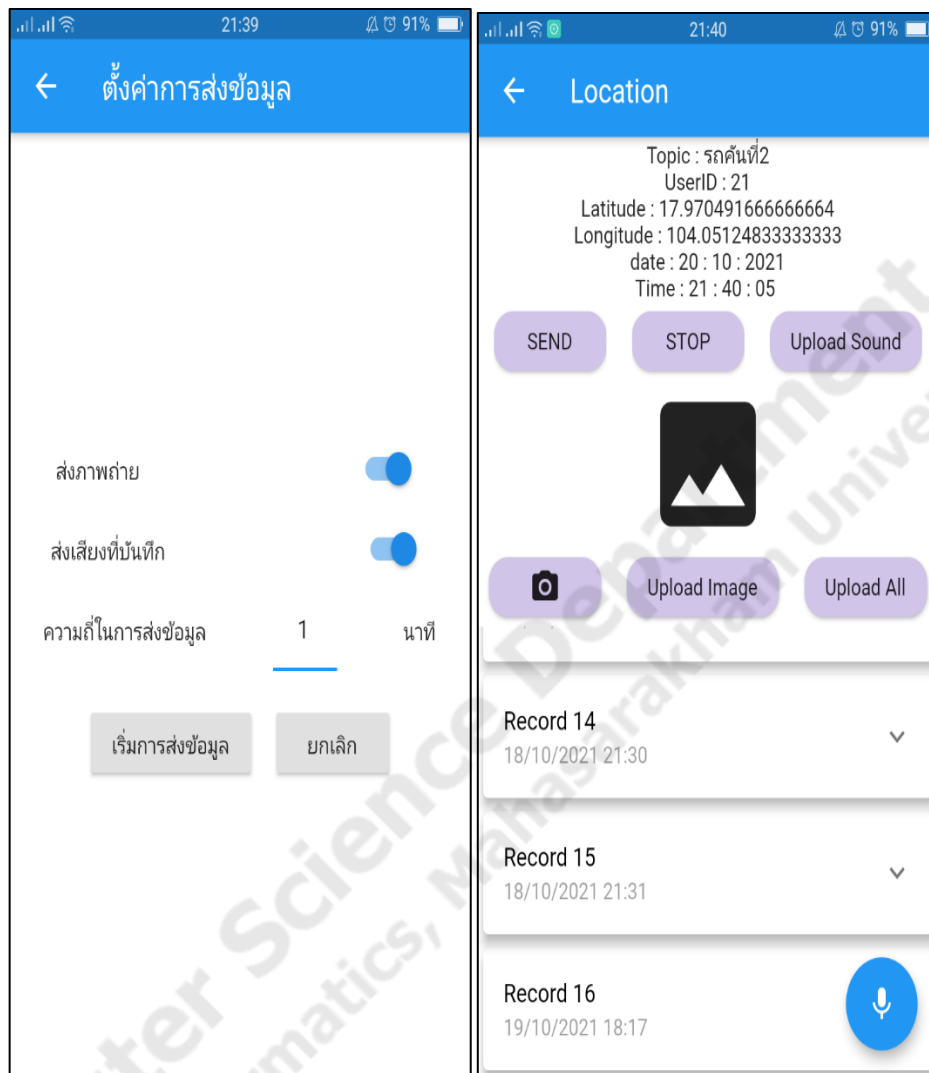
21:39 91%

ตั้งค่าการส่งข้อมูล

ส่งภาพถ่าย

ส่งเสียงที่บันทึก

ความถี่ในการส่งข้อมูล 1 นาที

เริ่มการส่งข้อมูล ยกเลิก

21:40 91%

Location

Topic : รถคันที่2
UserID : 21
Latitude : 17.970491666666664
Longitude : 104.05124833333333
date : 20 : 10 : 2021
Time : 21 : 40 : 05

SEND STOP Upload Sound

Upload Image Upload All

Record 14
18/10/2021 21:30

Record 15
18/10/2021 21:31

Record 16
19/10/2021 18:17

ter Science Department
matics, Mahasarakham Unive